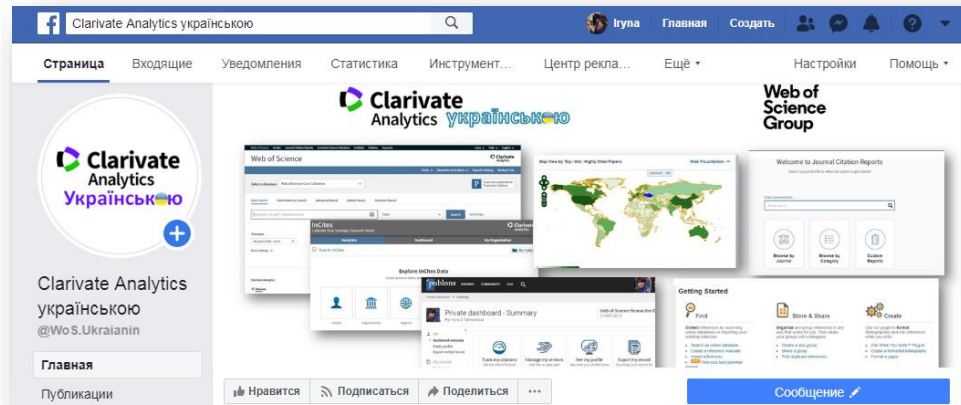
Clarivate Analytics українською

Iryna Главная Создать

Страница Входящие Уведомления Статистика Инструмент... Центр рекла... Ещё ▾ Настройки Помощь ▾

Clarivate Analytics українською

Web of Science Group

Clarivate Analytics Українською

Clarivate Analytics українською
@WoS.Ukraianin

Главная
Публикации

Web of Science

InCites

Explore InCites Data

Welcome to Journal Citation Reports

Browse by Journal
Browse by Category
Custom Reports

publons

Private dashboard - Summary

Getting Started

Find
Store & Share
Create

Нравится Подписаться Поделиться ...

Сообщение